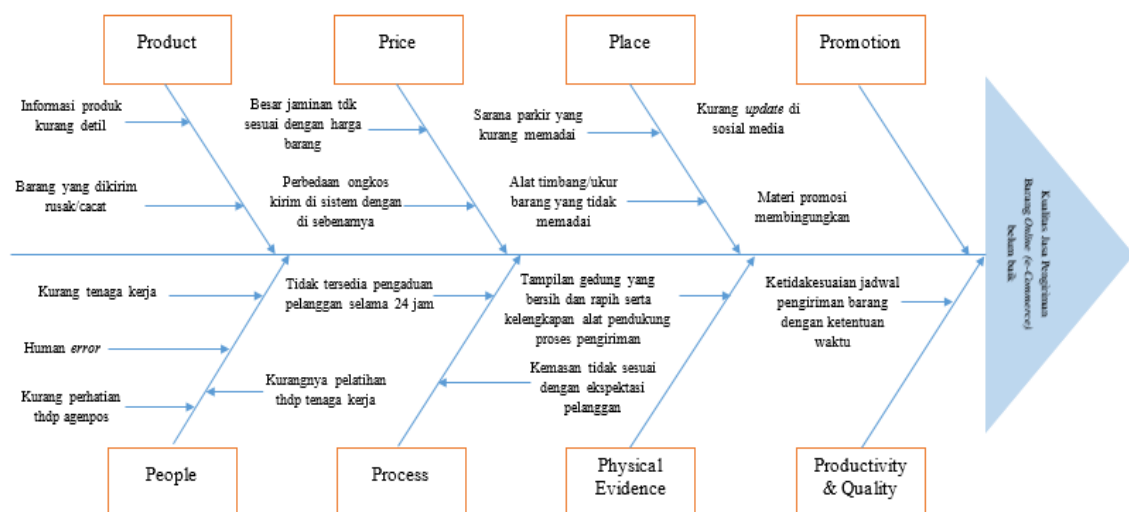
Product

Price

Place

Promotion

Informasi produk kurang detil

Barang yang dikirim rusak/cacat

Besar jaminan tdk sesuai dengan harga barang

Perbedaan ongkos kirim di sistem dengan di sebenarnya

Sarana parkir yang kurang memadai

Alat timbang/ukur barang yang tidak memadai

Kurang *update* di sosial media

Materi promosi membingungkan

Kualitas Jasa Pengiriman Barang *Online* (*e-Commerce*) belum baik

Kurang tenaga kerja

Human *error*

Kurang perhatian thdp agenpos

Tidak tersedia pengaduan pelanggan selama 24 jam

Kurangnya pelatihan thdp tenaga kerja

Tampilan gedung yang bersih dan rapih serta kelengkapan alat pendukung proses pengiriman

Kemasan tidak sesuai dengan ekspektasi pelanggan

Ketidaksesuaian jadwal pengiriman barang dengan ketentuan waktu

People

Process

Physical Evidence

Productivity & Quality